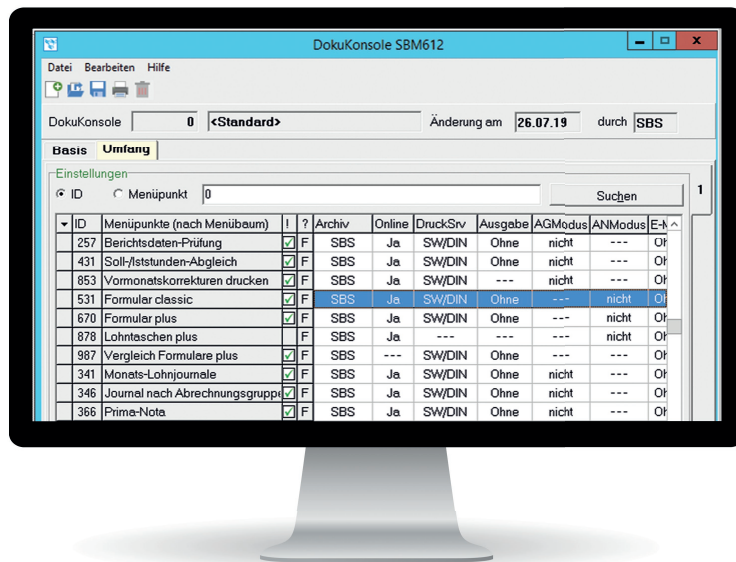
DokuKonsole SBM612

Datei Bearbeiten Hilfe

DokuKonsole 0 <Standard> Änderung am 26.07.19 durch SBS

Basis Umfang

Einstellungen

ID Menüpunkt 0 Suchen

1

| ID | Menüpunkte (nach Menübaum) | ! | ? | Archiv | Online | DruckSrv | Ausgabe | AGModus | ANModus | E-M |
|---|---|---|---|---|---|---|---|---|---|---|
| 257 | Berichtsdaten-Prüfung | ☑ | F | SBS | Ja | SW/DIN | Ohne | nicht | --- | Oh |
| 431 | Soll-/Iststunden-Abgleich | ☑ | F | SBS | Ja | SW/DIN | Ohne | nicht | --- | Oh |
| 853 | Vormonatskorrekturen drucken | ☑ | F | SBS | Ja | SW/DIN | --- | nicht | --- | Oh |
| 531 | Formular classic | ☑ | F | SBS | Ja | SW/DIN | Ohne | --- | nicht | Oh |
| 670 | Formular plus | ☑ | F | SBS | Ja | SW/DIN | Ohne | --- | nicht | Oh |
| 878 | Lohntaschen plus | | F | SBS | Ja | --- | --- | --- | nicht | Oh |
| 987 | Vergleich Formulare plus | ☑ | F | SBS | --- | SW/DIN | Ohne | --- | --- | Oh |
| 341 | Monats-Lohnjournale | ☑ | F | SBS | Ja | SW/DIN | Ohne | nicht | --- | Oh |
| 346 | Journal nach Abrechnungsgruppe | ☑ | F | SBS | Ja | SW/DIN | Ohne | nicht | --- | Oh |
| 366 | Prima-Nota | ☑ | F | SBS | Ja | SW/DIN | Ohne | nicht | --- | Oh |